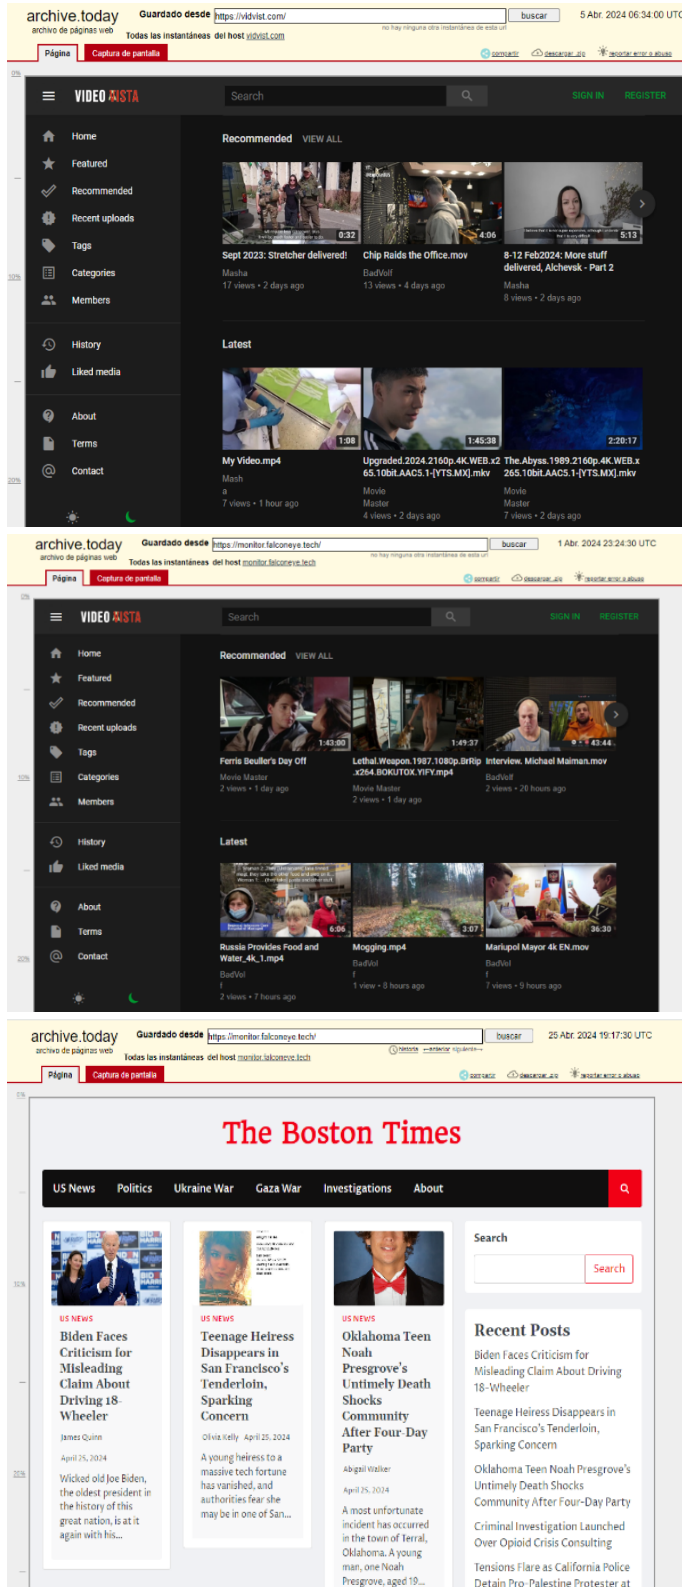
archive.today
archivo de páginas web
Guardado desde https://vidvist.com/ buscar 5 Abr. 2024 06:34:00 UTC
no hay ninguna otra instantánea de esta url
Todas las instantáneas del host vidvist.com
Página Captura de pantalla
compartir descargar .zip reportar error o abuso

VIDEO VISTA
Search
SIGN IN REGISTER

Home
Featured
Recommended
Recent uploads
Tags
Categories
Members
History
Liked media
About
Terms
Contact

Recommended VIEW ALL

0:32
Sept 2023: Stretcher delivered!
Masha
17 views • 2 days ago

4:06
Chip Raids the Office.mov
BadVolf
13 views • 4 days ago

5:13
8-12 Feb2024: More stuff delivered, Alchevsk - Part 2
Masha
8 views • 2 days ago

Latest

1:08
My Video.mp4
Mash
a
7 views • 1 hour ago

1:45:38
Upgraded.2024.2160p.4K.WEB.x265.10bit.AAC5.1-[YTS.MX].mkv
Movie
Master
4 views • 2 days ago

2:20:17
The.Abyss.1989.2160p.4K.WEB.x265.10bit.AAC5.1-[YTS.MX].mkv
Movie
Master
7 views • 2 days ago

archive.today
archivo de páginas web
Guardado desde https://monitor.falconeye.tech/ buscar 1 Abr. 2024 23:24:30 UTC
no hay ninguna otra instantánea de esta url
Todas las instantáneas del host monitor.falconeye.tech
Página Captura de pantalla
compartir descargar .zip reportar error o abuso

VIDEO VISTA
Search
SIGN IN REGISTER

Home
Featured
Recommended
Recent uploads
Tags
Categories
Members
History
Liked media
About
Terms
Contact

Recommended VIEW ALL

1:43:00
Ferris Beuller's Day Off
Movie Master
2 views • 1 day ago

1:49:37
Lethal.Weapon.1987.1080p.BrRip.x264.BOKUTOX.YIFY.mp4
Movie Master
2 views • 1 day ago

43:44
Interview. Michael Maiman.mov
BadVolf
2 views • 20 hours ago

Latest

6:06
Russia Provides Food and Water_4k_1.mp4
BadVol
f
2 views • 7 hours ago

3:07
Mogging.mp4
BadVol
f
1 view • 8 hours ago

36:30
Mariupol Mayor 4k EN.mov
BadVol
f
7 views • 9 hours ago

archive.today
archivo de páginas web
Guardado desde https://monitor.falconeye.tech/ buscar 25 Abr. 2024 19:17:30 UTC
historia ←anterior siguiente→
Todas las instantáneas del host monitor.falconeye.tech
Página Captura de pantalla
compartir descargar .zip reportar error o abuso

The Boston Times

US News Politics Ukraine War Gaza War Investigations About

US NEWS
Biden Faces Criticism for Misleading Claim About Driving 18-Wheeler
James Quinn
April 25, 2024
Wicked old Joe Biden, the oldest president in the history of this great nation, is at it again with his...

US NEWS
Teenage Heiress Disappears in San Francisco's Tenderloin, Sparking Concern
Olivia Kelly April 25, 2024
A young heiress to a massive tech fortune has vanished, and authorities fear she may be in one of San...

US NEWS
Oklahoma Teen Noah Presgrove's Untimely Death Shocks Community After Four-Day Party
Abigail Walker
April 25, 2024
A most unfortunate incident has occurred in the town of Terral, Oklahoma. A young man, one Noah Presgrove, aged 19...

Search
Search

Recent Posts
Biden Faces Criticism for Misleading Claim About Driving 18-Wheeler
Teenage Heiress Disappears in San Francisco's Tenderloin, Sparking Concern
Oklahoma Teen Noah Presgrove's Untimely Death Shocks Community After Four-Day Party
Criminal Investigation Launched Over Opioid Crisis Consulting
Tensions Flare as California Police Detain Pro-Palestine Protester at